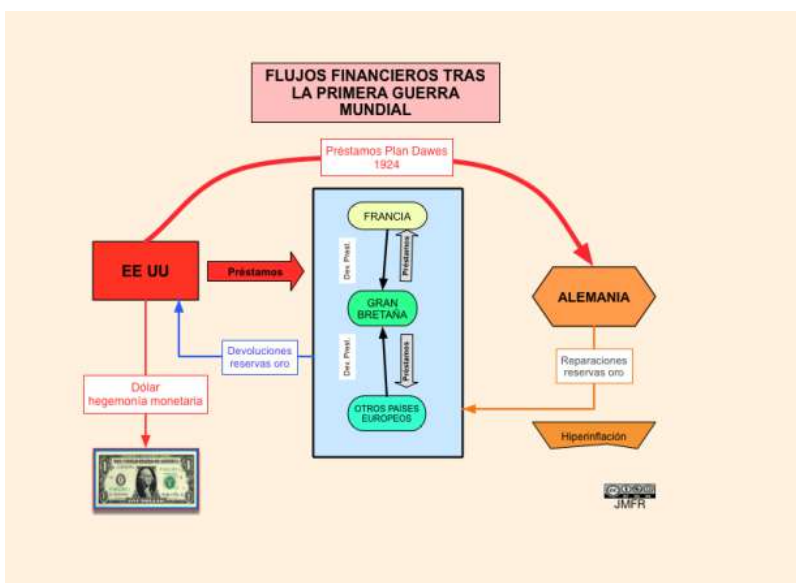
FLUJOS FINANCIEROS TRAS LA PRIMERA GUERRA MUNDIAL

Préstamos Plan Dawes 1924

EE UU

Préstamos

FRANCIA

Dev. Prest.

Préstamos

GRAN BRETAÑA

Dev. Prest.

Préstamos

OTROS PAÍSES EUROPEOS

ALEMANIA

Devoluciones reservas oro

Reparaciones reservas oro

Dólar hegemonía monetaria

Hiperinflación

JMFR